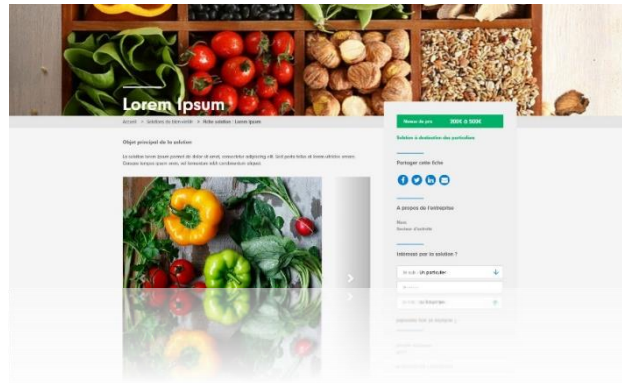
Lorem Ipsum

Accueil > Solutions de bien-vieillir > Fiche solution : Lorem Ipsum

Objet principal de la solution

Lorem ipsum dolor sit amet, consectetur adipiscing elit. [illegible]

Niveau de prix 300€ à 500€

Solution à destination des particuliers

Partager cette fiche

À propos de l'entreprise

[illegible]

Intéressé par la solution ?

Je suis : Un particulier

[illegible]